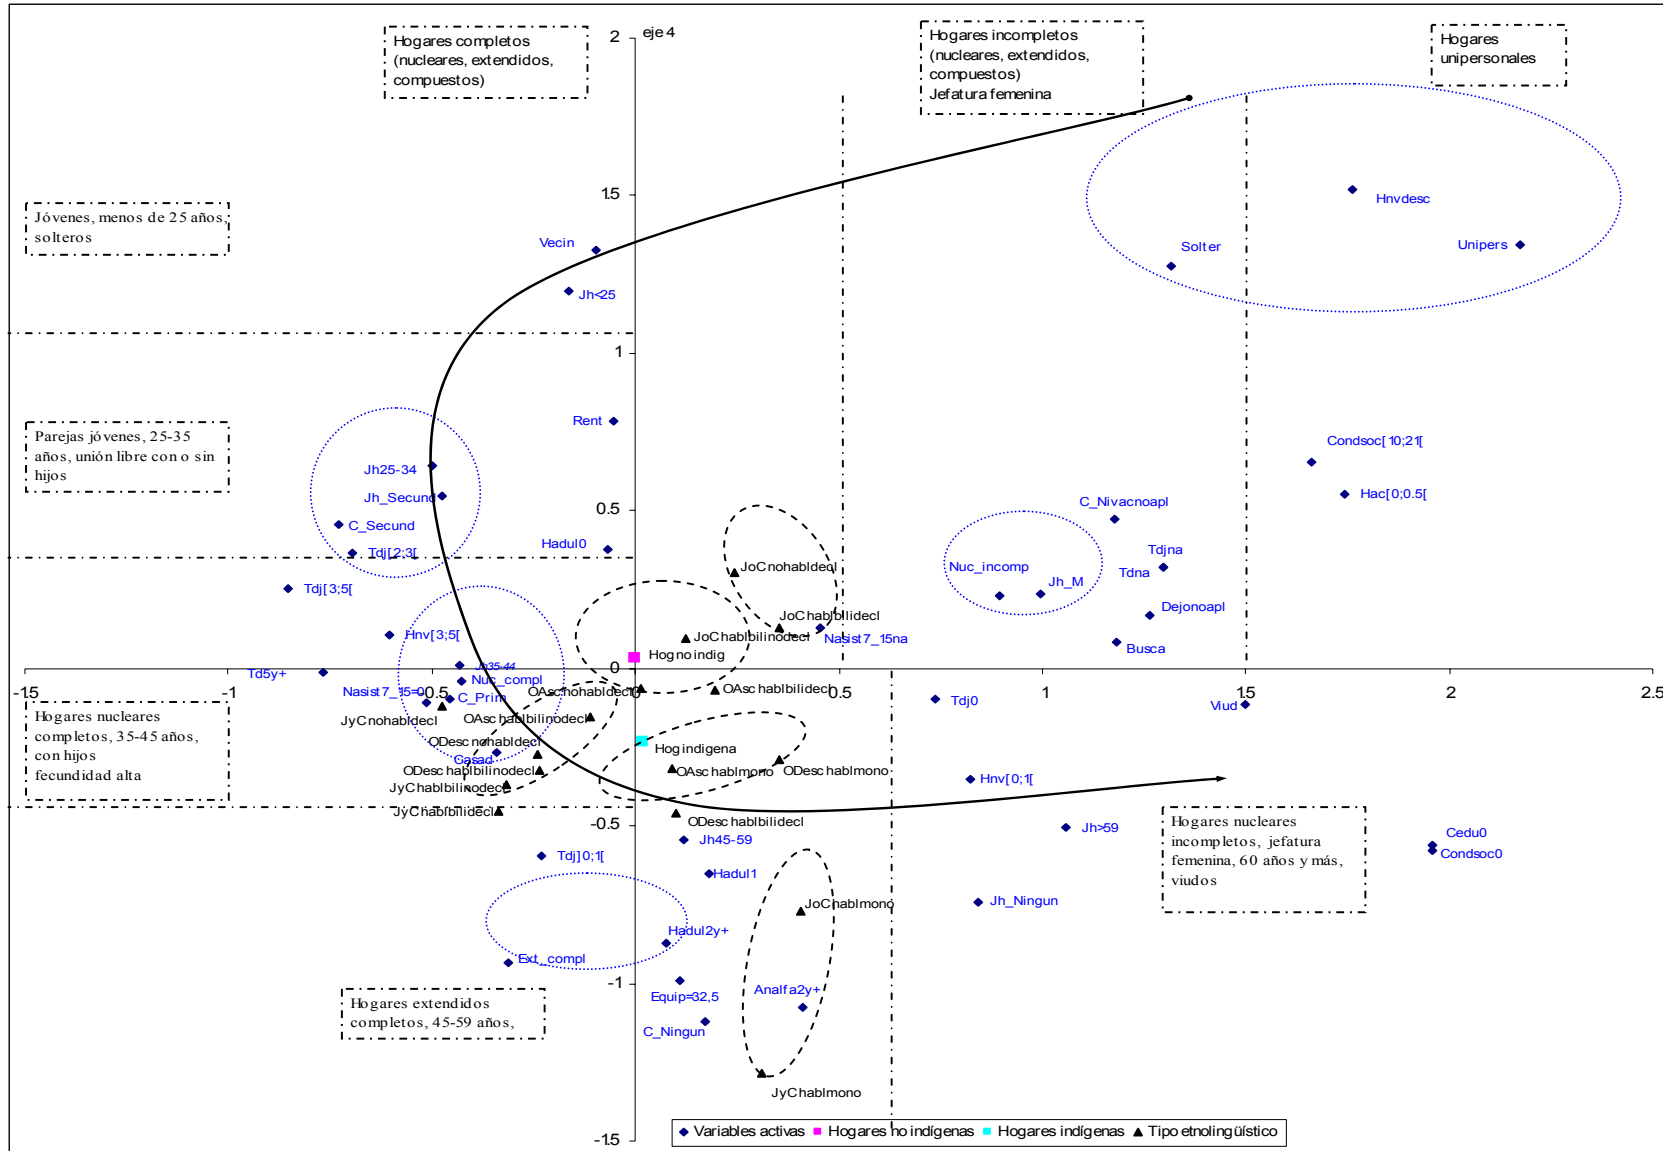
Hogares completos (nucleares, extendidos, compuestos)

eje 4

Hogares incompletos (nucleares, extendidos, compuestos) Jefatura femenina

Hogares unipersonales

Jóvenes, menos de 25 años, solteros

Parejas jóvenes, 25-35 años, unión libre con o sin hijos

Hogares nucleares completos, 35-45 años, con hijos fecundidad alta

Hogares extendidos completos, 45-59 años,

Hogares nucleares incompletos, jefatura femenina, 60 años y más, viudos

2
1.5
1
0.5
0
-0.5
-1
-1.5

-1.5
-1
-0.5
0
0.5
1
1.5
2
2.5

Hnvdesc
Solter
Unipers
Vecin
Jh<25
Rent
Condsoc[10;21[
Hac[0;0.5[
C_Nivacnoapl
Tdjna
Tdna
Dejonoapl
Busca
Nuc_incomp
Jh_M
Jh25-34
Jh_Secund
C_Secund
Tdj[2;3[
Tdj[3;5[
Hadul0
JoCnohabldecl
JoChablbilidecl
JoChablbilinodecl
Nasist7_15na
Hognoindig
Hnv[3;5[
Td5y+
Jh35-44
Nuc_compl
Nasist7_15=0
C_Prim
OAschohabldecl
OAschablbilidecl
JyCnohabldecl
OAschablbilinodecl
ODescnohabldecl
Casad
ODeschablbilinodecl
JyChablbilinodecl
JyChablbilidecl
Hogindigena
OAschablmono
ODeschablmono
Tdj0
Viud
Hnv[0;1[
Jh>59
ODeschablbilidecl
Jh45-59
Tdj]0;1[
Hadul1
Cedu0
Condsoc0
JoChablmono
Jh_Ningun
Hadul2y+
Ext_compl
Equip=32,5
Analfa2y+
C_Ningun
JyChablmono

Variables activas   Hogares no indígenas   Hogares indígenas   Tipo etnolingüístico